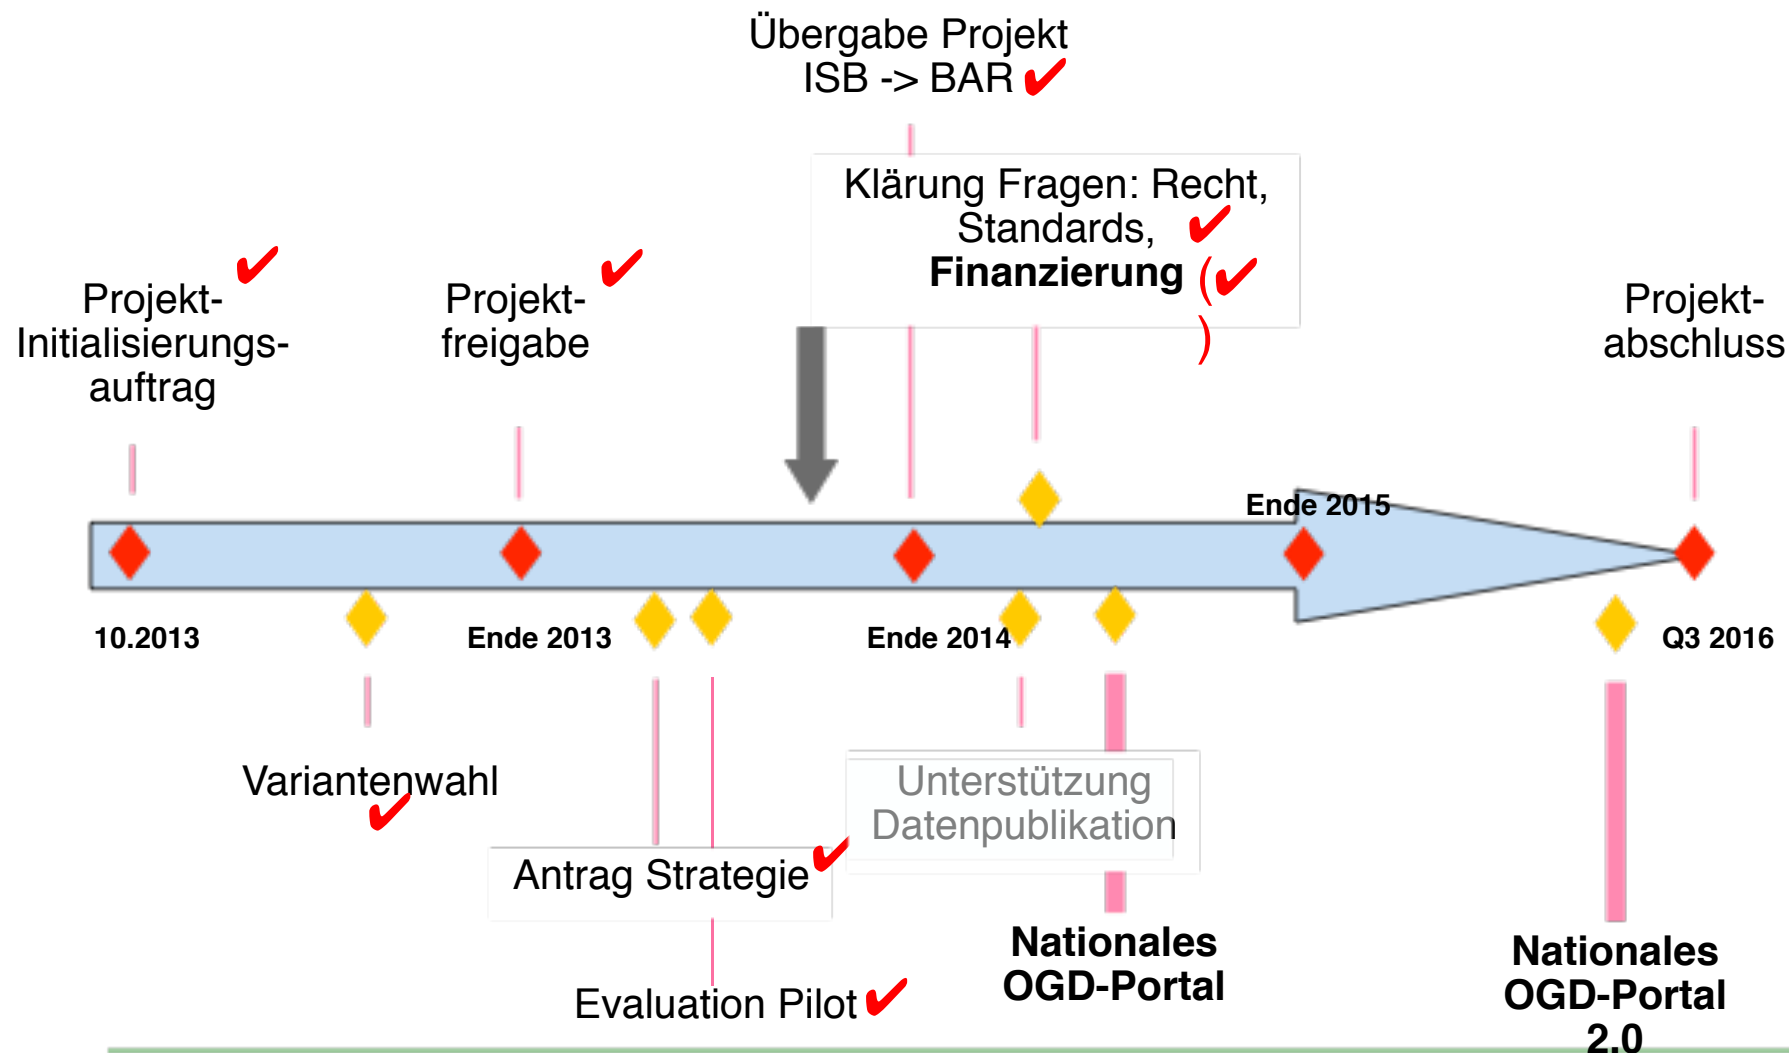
Übergabe Projekt ISB -> BAR ✔

Klärung Fragen: Recht, Standards, ✔ **Finanzierung** (✔)

Projekt-Initialisierungsauftrag ✔

Projektfreigabe ✔

Projektabschluss

Ende 2015

10.2013

Ende 2013

Ende 2014

Q3 2016

Variantenwahl ✔

Unterstützung Datenpublikation

Antrag Strategie ✔

**Nationales OGD-Portal**

**Nationales OGD-Portal 2.0**

Evaluation Pilot ✔